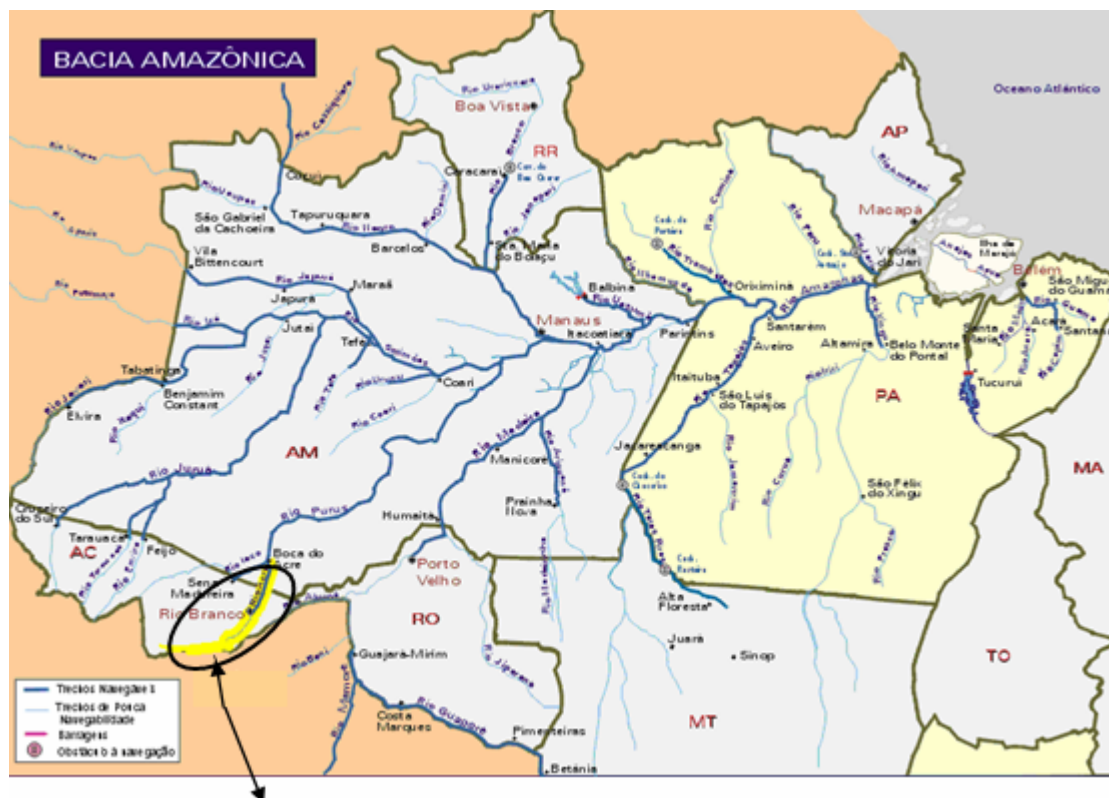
BACIA AMAZÔNICA

Oceano Atlântico

AP
Macapá
Vitória do Jari
Ilha de Marajó
Belém
São Miguel do Guamá
Acará
Santana
Santa Maria
Tucuruí
MA

RR
Boa Vista
Caracaraí
Sta. Maria do Boiaçu
Barcelos
Cucuí
São Gabriel da Cachoeira
Tapuruquara
Vila Bittencourt
Japurá
Maraã
Jutaí
Tefé
Coari
Tabatinga
Benjamim Constant
Elvira
AM
Manaus
Itacoatiara
Balbina
Parintins
Oriximiná
Santarém
Aveiro
Altamira
Belo Monte do Pontal
Itaituba
São Luis do Tapajós
Jacareacanga
PA
São Félix do Xingu
Manicoré
Prainha Nova
Humaitá
Boca do Acre
Porto Velho
RO
Guajará-Mirim
Costa Marques
Pimenteiras
Betânia
Alta Floresta
Juara
Sinop
MT
TO
Cruzeiro do Sul
Tarauacá
Feijó
AC
Sena Madureira
Rio Branco

Rio Negro
Rio Branco
Rio Japurá
Rio Içá
Rio Juruá
Rio Purus
Rio Madeira
Rio Tapajós
Rio Amazonas
Rio Trombetas
Rio Xingu
Rio Teles Pires
Rio Guaporé
Rio Mamoré
Rio Jari
Rio Acre
Rio Solimões
Rio Coari
Rio Iaco
Rio Uatumã
Rio Guamá

Trechos Navegáveis
Trechos de Pouca Navegabilidade
Barragens
Obstáculo à navegação